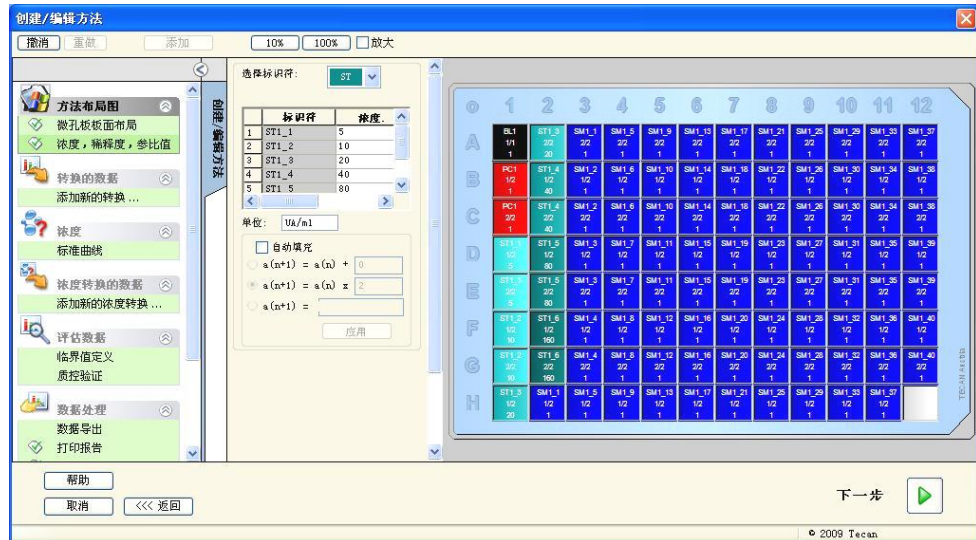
创建/编辑方法

撤消 重做 添加 10% 100% 放大

方法布局图
微孔板板面布局
浓度，稀释度，参比值

转换的数据
添加新的转换 ...

浓度
标准曲线

浓度转换的数据
添加新的浓度转换 ...

评估数据
临界值定义
质控验证

数据处理
数据导出
打印报告

创建/编辑方法

选择标识符: ST

| | 标识符 | 浓度. |
|---|---|---|
| 1 | ST1_1 | 5 |
| 2 | ST1_2 | 10 |
| 3 | ST1_3 | 20 |
| 4 | ST1_4 | 40 |
| 5 | ST1_5 | 80 |

单位: UA/ml

自动填充
a(n+1) = a(n) + 0
a(n+1) = a(n) x 2
a(n+1) =
应用

| 0 | 1 | 2 | 3 | 4 | 5 | 6 | 7 | 8 | 9 | 10 | 11 | 12 |
|---|---|---|---|---|---|---|---|---|---|---|---|---|
| A | BL1 1/1 1 | ST1_3 2/2 20 | SM1_1 2/2 1 | SM1_5 2/2 1 | SM1_9 2/2 1 | SM1_13 2/2 1 | SM1_17 2/2 1 | SM1_21 2/2 1 | SM1_25 2/2 1 | SM1_29 2/2 1 | SM1_33 2/2 1 | SM1_37 2/2 1 |
| B | PC1 1/2 1 | ST1_4 1/2 40 | SM1_2 1/2 1 | SM1_6 1/2 1 | SM1_10 1/2 1 | SM1_14 1/2 1 | SM1_18 1/2 1 | SM1_22 1/2 1 | SM1_26 1/2 1 | SM1_30 1/2 1 | SM1_34 1/2 1 | SM1_38 1/2 1 |
| C | PC1 2/2 1 | ST1_4 2/2 40 | SM1_2 2/2 1 | SM1_6 2/2 1 | SM1_10 2/2 1 | SM1_14 2/2 1 | SM1_18 2/2 1 | SM1_22 2/2 1 | SM1_26 2/2 1 | SM1_30 2/2 1 | SM1_34 2/2 1 | SM1_38 2/2 1 |
| D | ST1_1 1/2 5 | ST1_5 1/2 80 | SM1_3 1/2 1 | SM1_7 1/2 1 | SM1_11 1/2 1 | SM1_15 1/2 1 | SM1_19 1/2 1 | SM1_23 1/2 1 | SM1_27 1/2 1 | SM1_31 1/2 1 | SM1_35 1/2 1 | SM1_39 1/2 1 |
| E | ST1_1 2/2 5 | ST1_5 2/2 80 | SM1_3 2/2 1 | SM1_7 2/2 1 | SM1_11 2/2 1 | SM1_15 2/2 1 | SM1_19 2/2 1 | SM1_23 2/2 1 | SM1_27 2/2 1 | SM1_31 2/2 1 | SM1_35 2/2 1 | SM1_39 2/2 1 |
| F | ST1_2 1/2 10 | ST1_6 1/2 160 | SM1_4 1/2 1 | SM1_8 1/2 1 | SM1_12 1/2 1 | SM1_16 1/2 1 | SM1_20 1/2 1 | SM1_24 1/2 1 | SM1_28 1/2 1 | SM1_32 1/2 1 | SM1_36 1/2 1 | SM1_40 1/2 1 |
| G | ST1_2 2/2 10 | ST1_6 2/2 160 | SM1_4 2/2 1 | SM1_8 2/2 1 | SM1_12 2/2 1 | SM1_16 2/2 1 | SM1_20 2/2 1 | SM1_24 2/2 1 | SM1_28 2/2 1 | SM1_32 2/2 1 | SM1_36 2/2 1 | SM1_40 2/2 1 |
| H | ST1_3 1/2 20 | SM1_1 1/2 1 | SM1_5 1/2 1 | SM1_9 1/2 1 | SM1_13 1/2 1 | SM1_17 1/2 1 | SM1_21 1/2 1 | SM1_25 1/2 1 | SM1_29 1/2 1 | SM1_33 1/2 1 | SM1_37 1/2 1 | |

TECAN

帮助
取消 <<< 返回
下一步
© 2009 Tecan